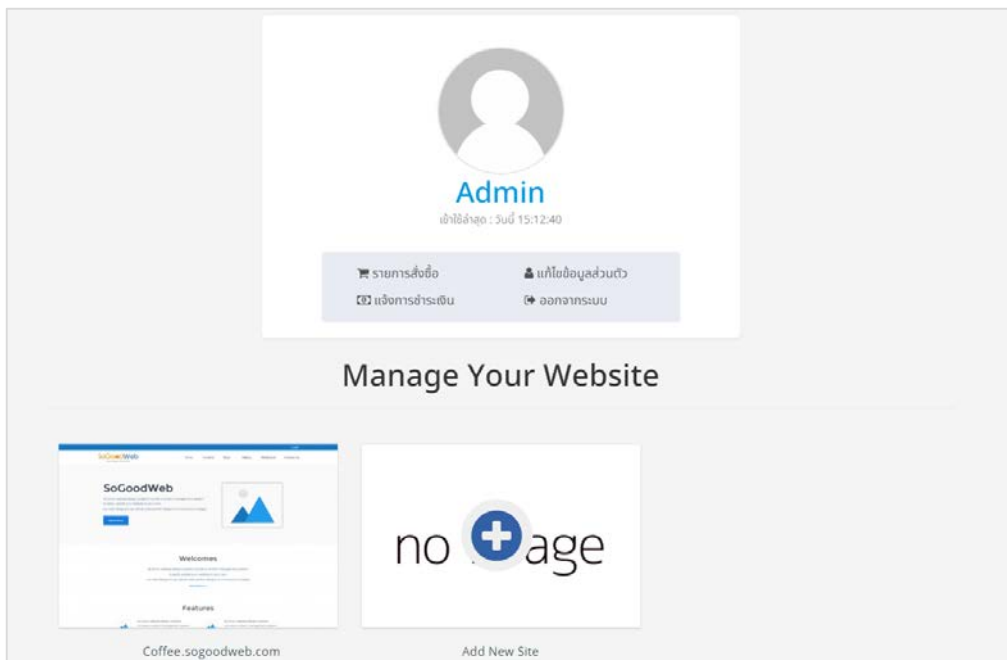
Admin

เข้าใช้ล่าสุด : วันนี้ 15:12:40

รายการสั่งซื้อ

แก้ไขข้อมูลส่วนตัว

แจ้งการชำระเงิน

ออกจากระบบ

Manage Your Website

SoGoodWeb

SoGoodWeb

Welcomes

Features

Coffee.sogoodweb.com

no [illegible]age

Add New Site